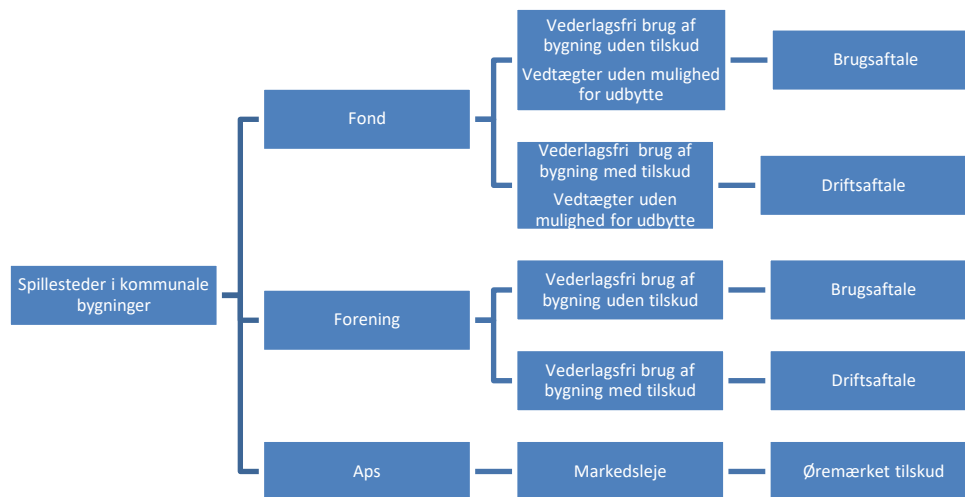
Spillesteder i kommunale bygninger

Fond

Vederlagsfri brug af bygning uden tilskud

Vedtægter uden mulighed for udbytte

Brugsaftale

Vederlagsfri brug af bygning med tilskud

Vedtægter uden mulighed for udbytte

Driftsaftale

Forening

Vederlagsfri brug af bygning uden tilskud

Brugsaftale

Vederlagsfri brug af bygning med tilskud

Driftsaftale

Aps

Markedsleje

Øremærket tilskud